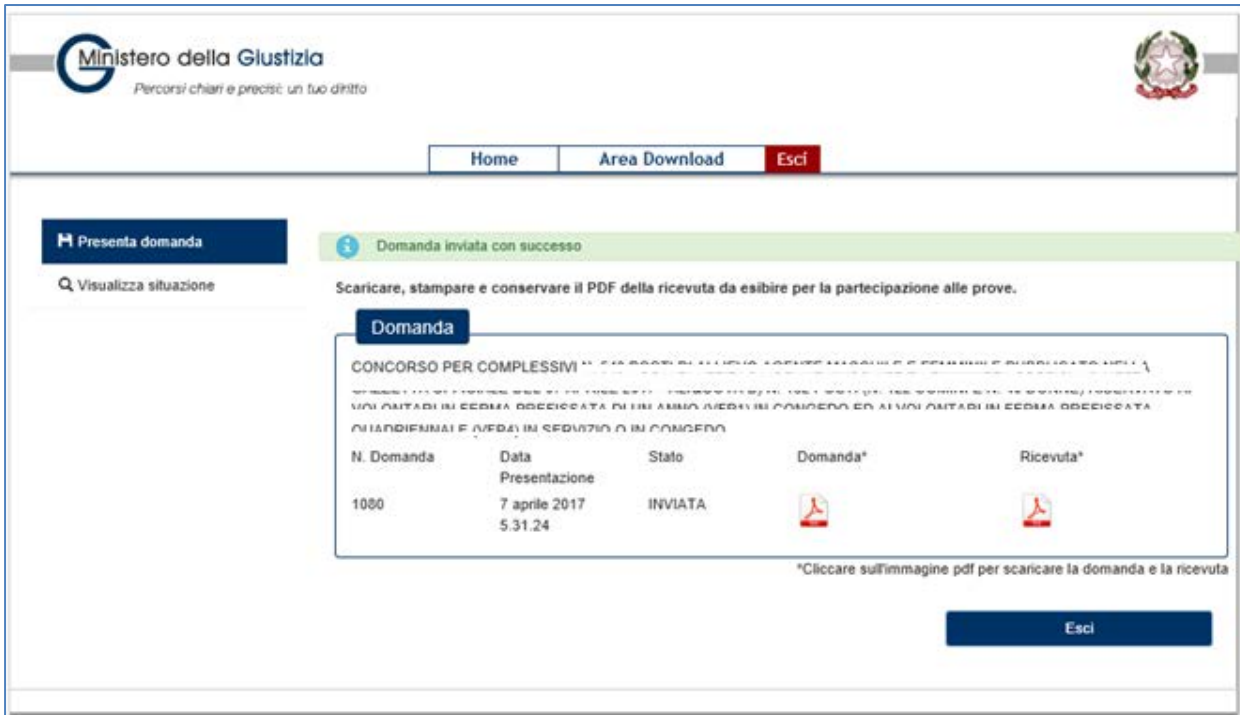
Ministero della Giustizia
Percorsi chiari e precisi: un tuo diritto

Home | Area Download | Esci

Presenta domanda
Visualizza situazione

Domanda inviata con successo

Scaricare, stampare e conservare il PDF della ricevuta da esibire per la partecipazione alle prove.

Domanda

CONCORSO PER COMPLESSIVI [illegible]
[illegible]
VOLONTARI IN FERMA PREFISSATA DI UN ANNO (VFP1) IN CONGEDO ED AI VOLONTARI IN FERMA PREFISSATA
QUADRIENNALE (VFP4) IN SERVIZIO O IN CONGEDO

| N. Domanda | Data Presentazione | Stato | Domanda* | Ricevuta* |
|---|---|---|---|---|
| 1080 | 7 aprile 2017 5.31.24 | INVIATA | | |

*Cliccare sull'immagine pdf per scaricare la domanda e la ricevuta

Esci